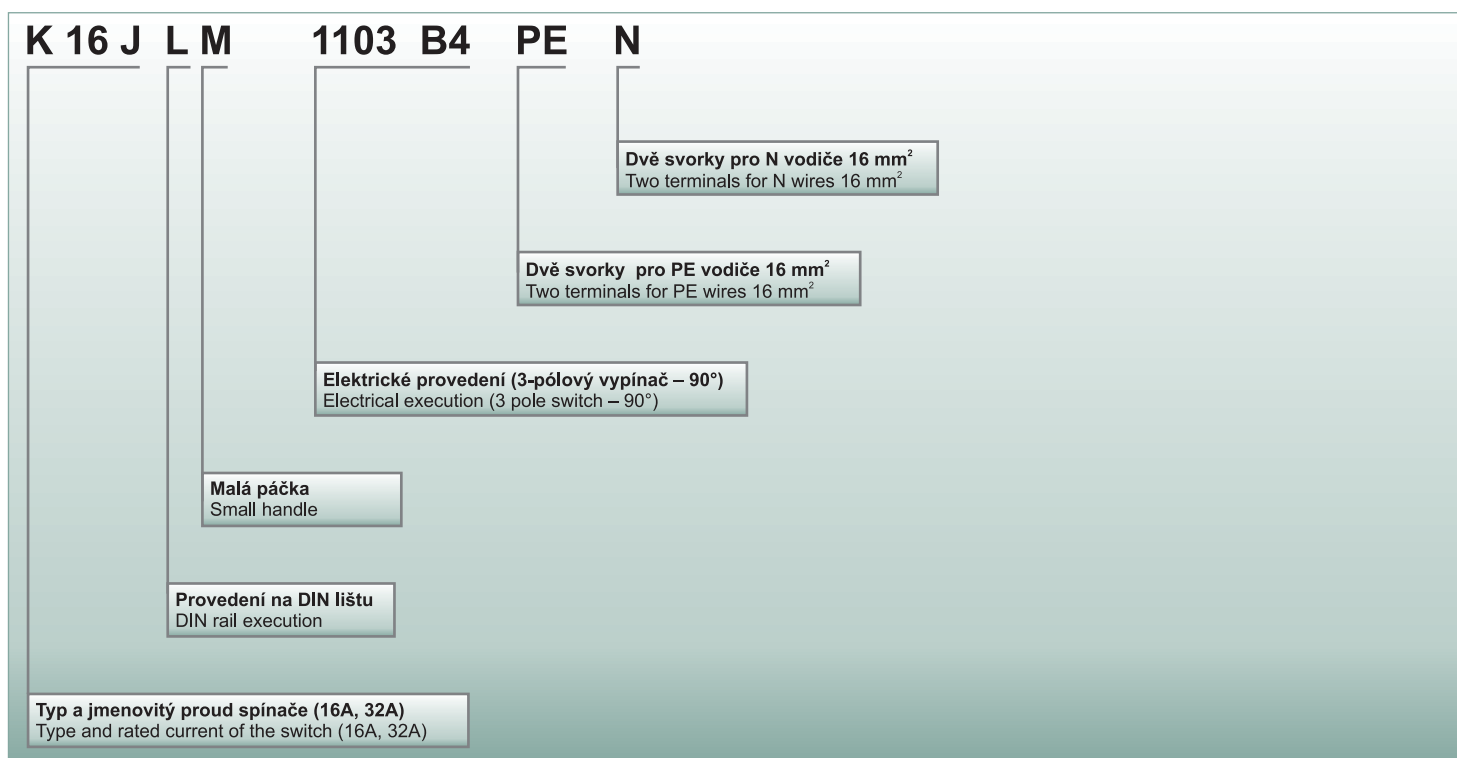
K 16 J L M 1103 B4 PE N

**Dvě svorky pro N vodiče 16 mm$^2$**
Two terminals for N wires 16 mm$^2$

**Dvě svorky pro PE vodiče 16 mm$^2$**
Two terminals for PE wires 16 mm$^2$

**Elektrické provedení (3-pólový vypínač – 90°)**
Electrical execution (3 pole switch – 90°)

**Malá páčka**
Small handle

**Provedení na DIN lištu**
DIN rail execution

**Typ a jmenovitý proud spínače (16A, 32A)**
Type and rated current of the switch (16A, 32A)